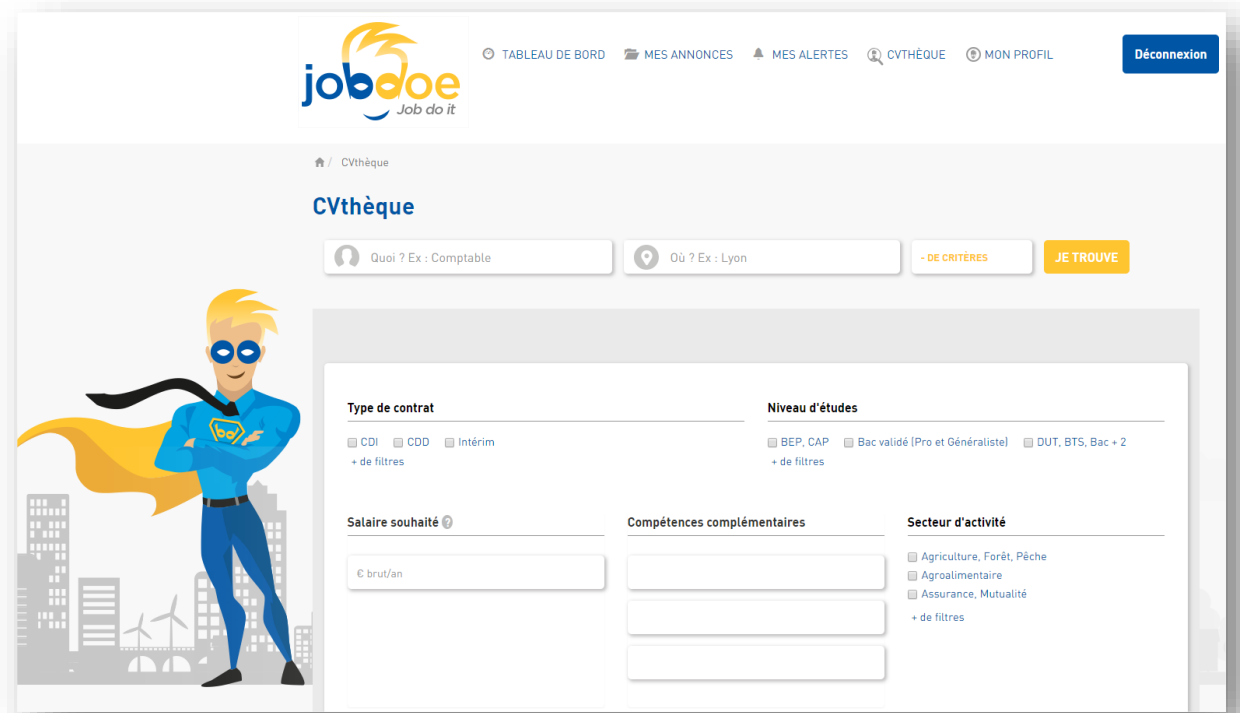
jobdoe
Job do it

TABLEAU DE BORD MES ANNONCES MES ALERTES CVTHÈQUE MON PROFIL Déconnexion

/ CVthèque

CVthèque

Quoi ? Ex : Comptable
Où ? Ex : Lyon
- DE CRITÈRES
JE TROUVE

Type de contrat
CDI CDD Intérim
+ de filtres

Niveau d'études
BEP, CAP Bac validé (Pro et Généraliste) DUT, BTS, Bac + 2
+ de filtres

Salaire souhaité ?
€ brut/an

Compétences complémentaires

Secteur d'activité
Agriculture, Forêt, Pêche
Agroalimentaire
Assurance, Mutualité
+ de filtres